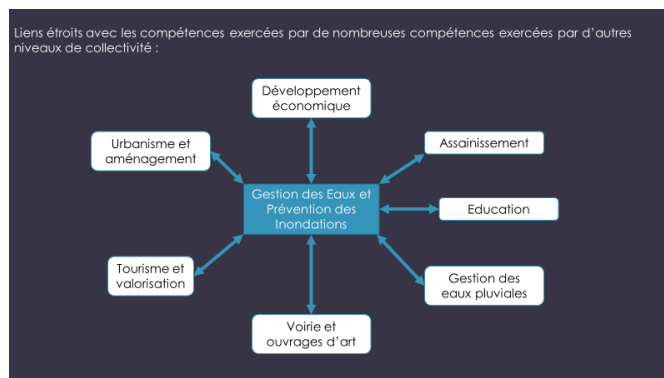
Liens étroits avec les compétences exercées par de nombreuses compétences exercées par d'autres niveaux de collectivité :

Développement économique

Urbanisme et aménagement

Assainissement

Gestion des Eaux et Prévention des Inondations

Education

Tourisme et valorisation

Gestion des eaux pluviales

Voirie et ouvrages d'art